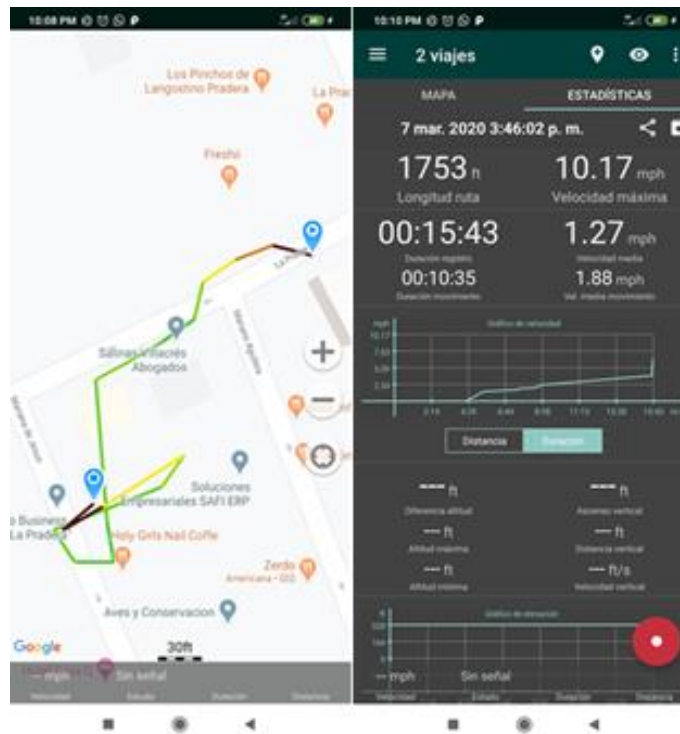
10:08 PM

Los Pinchos de Langostino Pradera

La Pra

Freshi

Salinas Villacrés Abogados

Soluciones Empresariales SAFI ERP

Business La Pradera

Holy Girls Nail Coffe

Zerdo Americana - 002

Aves y Conservacion

Google

30ft

--- mph

Sin señal

Velocidad

Estado

Duración

Distancia

10:10 PM

2 viajes

MAPA

ESTADÍSTICAS

7 mar. 2020 3:46:02 p. m.

1753 ft

Longitud ruta

10.17 mph

Velocidad máxima

00:15:43

Duración registro

1.27 mph

Velocidad media

00:10:35

Duración movimiento

1.88 mph

Vel. media movimiento

Gráfico de velocidad

mph

10.17

7.63

5.09

2.54

0

0:15

0:44

2:11

Distancia

Duración

---- ft

Diferencia altitud

---- ft

Ascenso vertical

--- ft

Altitud máxima

--- ft

Distancia vertical

--- ft

Altitud mínima

--- ft/s

Velocidad vertical

Gráfico de elevación

--- mph

Sin señal

Velocidad

Estado

Duración

Distancia